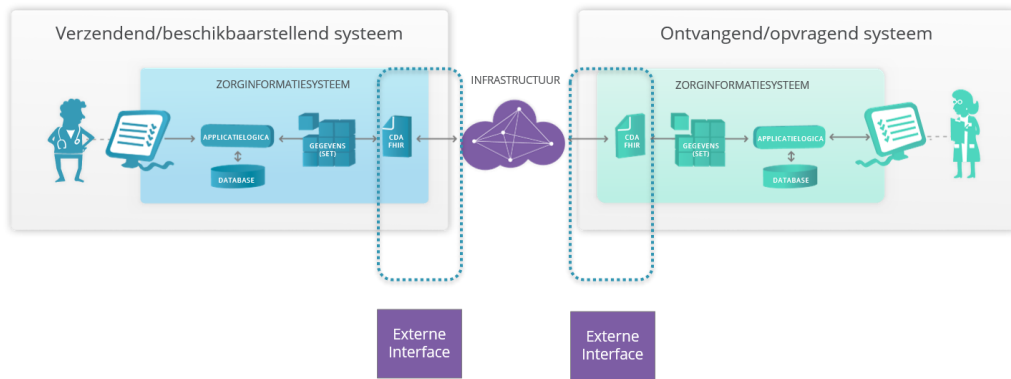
Verzendend/beschikbaarstellend systeem

ZORGINFORMATIESYSTEEM

APPLICATIELOGICA

DATABASE

GEGEVENS (SET)

CDA FHIR

INFRASTRUCTUUR

Ontvangend/opvragend systeem

ZORGINFORMATIESYSTEEM

CDA FHIR

GEGEVENS (SET)

APPLICATIELOGICA

DATABASE

Externe Interface

Externe Interface